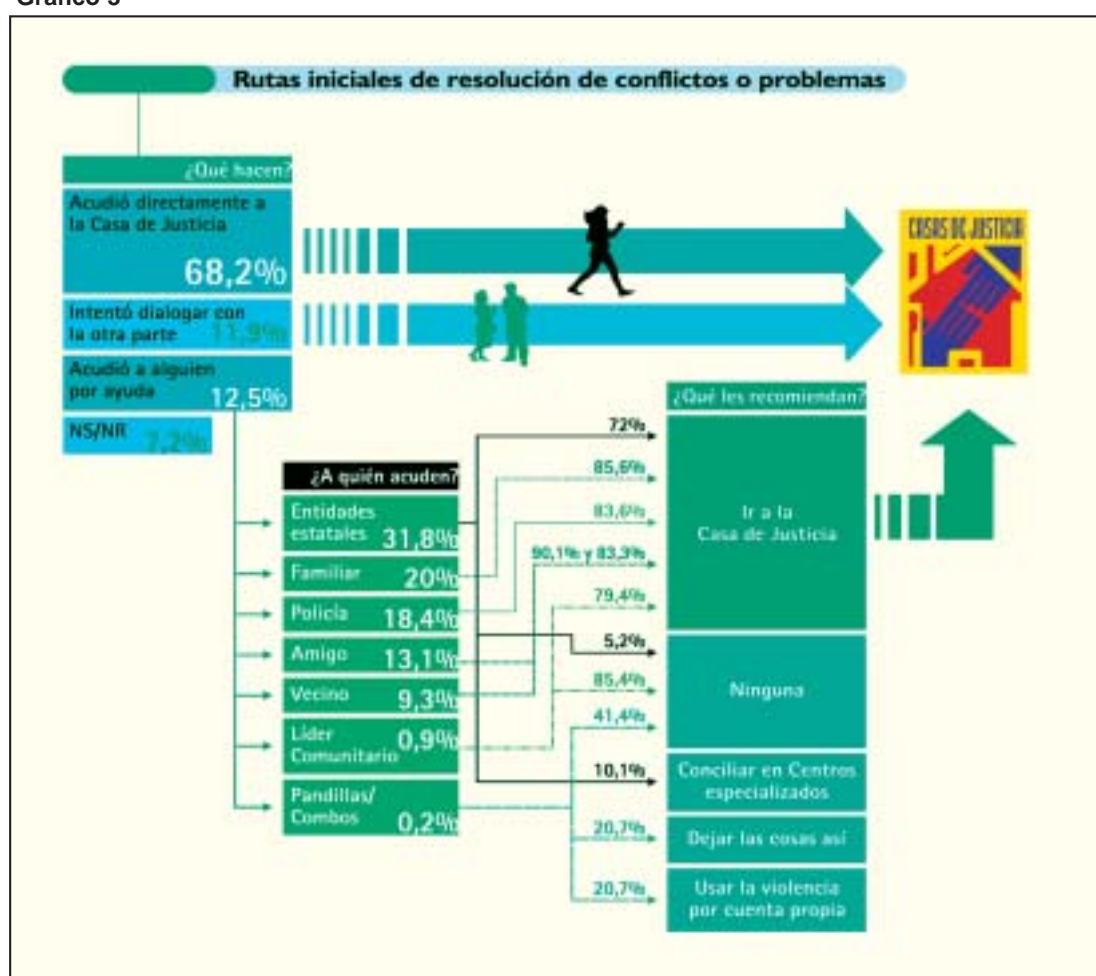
Gráfico 5

Rutas iniciales de resolución de conflictos o problemas

¿Qué hacen?

Acudió directamente a la Casa de Justicia 68,2%

Intentó dialogar con la otra parte 11,9%

Acudió a alguien por ayuda 12,5%

NS/NR 7,2%

CASAS DE JUSTICIA

¿A quién acuden?

Entidades estatales 31,8%

Familiar 20%

Policía 18,4%

Amigo 13,1%

Vecino 9,3%

Líder Comunitario 0,9%

Pandillas/ Combos 0,2%

72%

85,6%

83,6%

90,1% y 83,3%

79,4%

5,2%

85,4%

41,4%

10,1%

20,7%

20,7%

¿Qué les recomiendan?

Ir a la Casa de Justicia

Ninguna

Conciliar en Centros especializados

Dejar las cosas así

Usar la violencia por cuenta propia